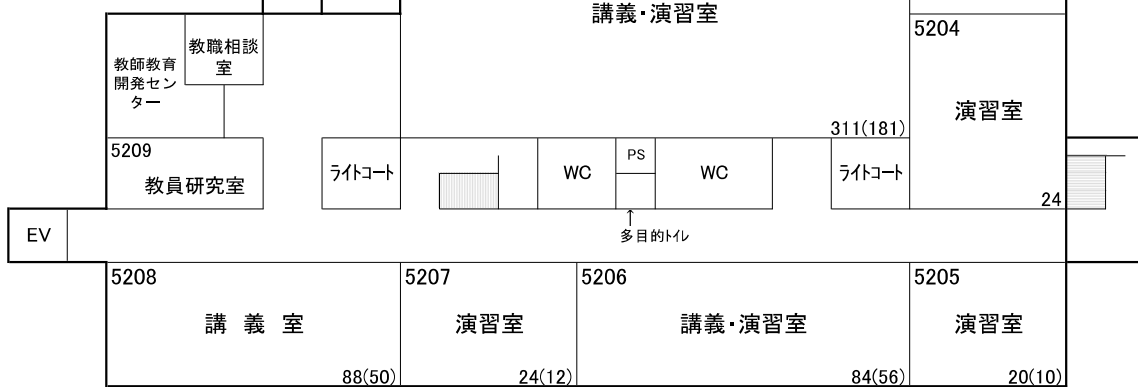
講義・演習室

5204

教職相談室

教師教育開発センター

演習室

311(181)

5209

教員研究室

ライトコート

WC

PS

WC

ライトコート

24

EV

↑
多目的トイレ

5208

講 義 室

88(50)

5207

演習室

24(12)

5206

講義・演習室

84(56)

5205

演習室

20(10)